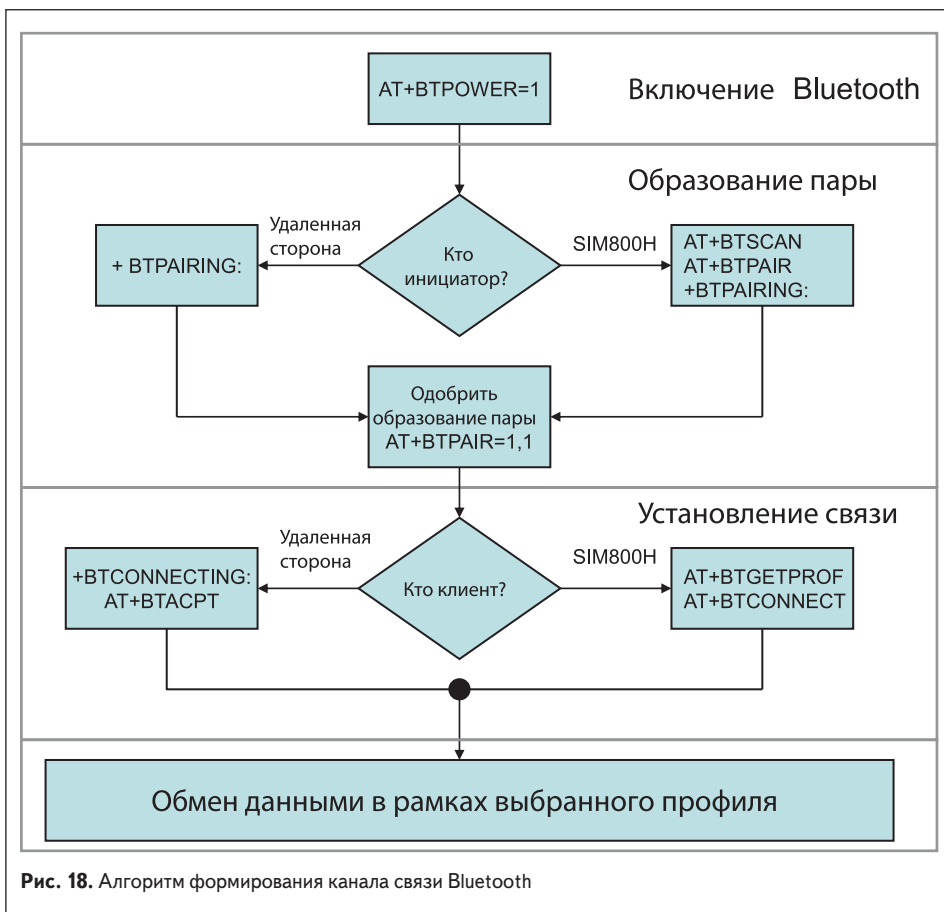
AT+BTPOWER=1

Включение Bluetooth

Образование пары

Удаленная сторона

+ BTPAIRING:

Кто инициатор?

SIM800H

AT+BTSCAN
AT+BTPAIR
+BTPAIRING:

Одобрить образование пары AT+BTPAIR=1,1

Установление связи

Удаленная сторона

+BTCONNECTING:
AT+BTACPT

Кто клиент?

SIM800H

AT+BTGETPROF
AT+BTCONNECT

Обмен данными в рамках выбранного профиля

**Рис. 18.** Алгоритм формирования канала связи Bluetooth